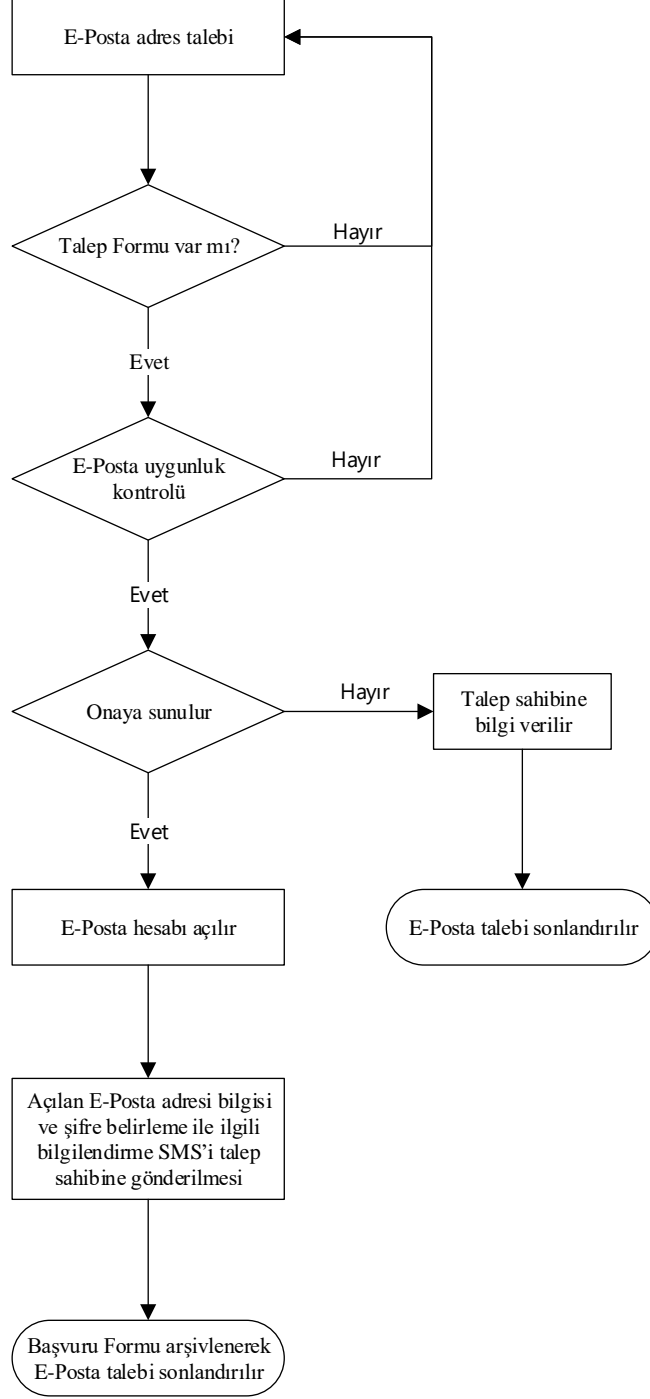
E-Posta adres talebi

Talep Formu var mı?

Hayır

Evet

E-Posta uygunluk kontrolü

Hayır

Evet

Onaya sunulur

Hayır

Talep sahibine bilgi verilir

Evet

E-Posta hesabı açılır

E-Posta talebi sonlandırılır

Açılan E-Posta adresi bilgisi ve şifre belirleme ile ilgili bilgilendirme SMS'i talep sahibine gönderilmesi

Başvuru Formu arşivlenerek E-Posta talebi sonlandırılır